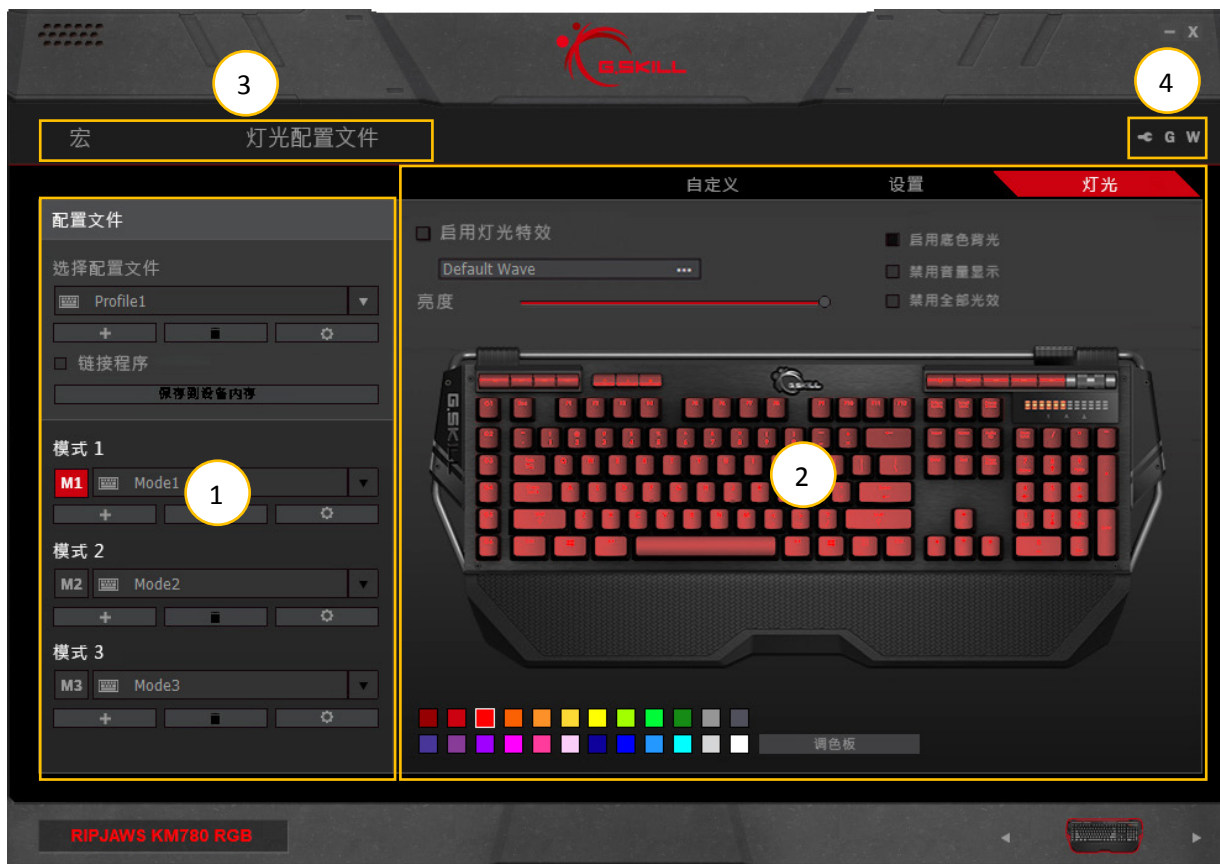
G.SKILL

– X

3

4

宏

灯光配置文件

G W

自定义

设置

灯光

配置文件

选择配置文件

Profile1

链接程序

保存到设备内存

模式 1

M1 Mode1

1

模式 2

M2 Mode2

模式 3

M3 Mode3

启用灯光特效

Default Wave

亮度

启用底色背光

禁用音量显示

禁用全部光效

G.SKILL

2

调色板

RIPJAWS KM780 RGB